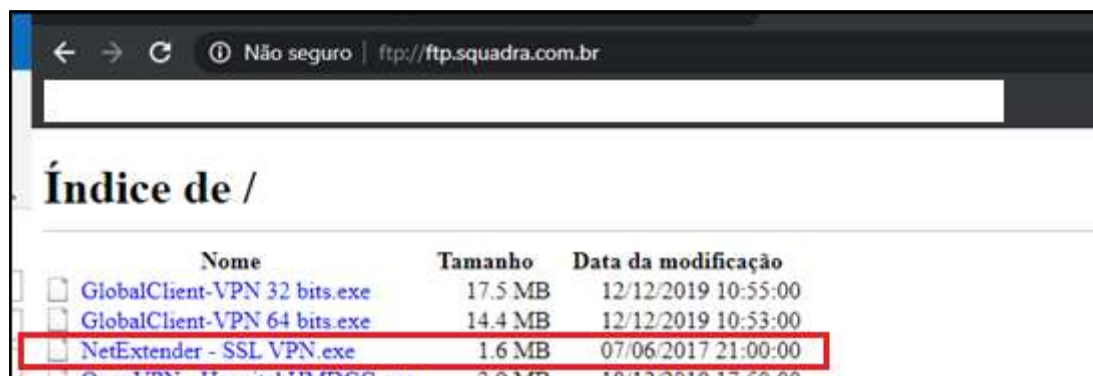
Não seguro | ftp://ftp.squadra.com.br

# Índice de /

| Nome | Tamanho | Data da modificação |
|---|---|---|
| GlobalClient-VPN 32 bits.exe | 17.5 MB | 12/12/2019 10:55:00 |
| GlobalClient-VPN 64 bits.exe | 14.4 MB | 12/12/2019 10:53:00 |
| NetExtender - SSL VPN.exe | 1.6 MB | 07/06/2017 21:00:00 |
| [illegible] | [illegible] | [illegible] |